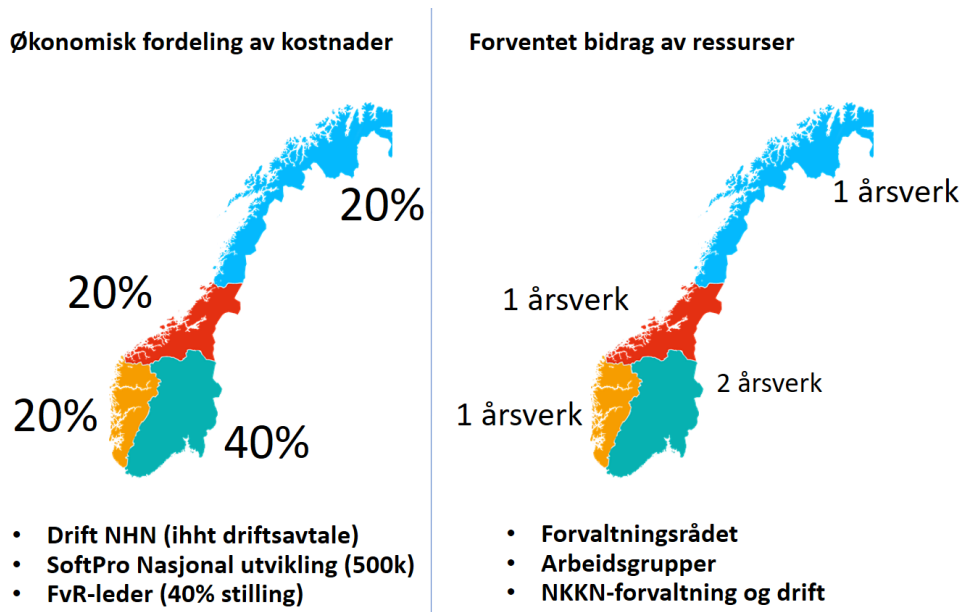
Økonomisk fordeling av kostnader

20%

20%

20%

40%

- Drift NHN (ihht driftsavtale)
- SoftPro Nasjonal utvikling (500k)
- FvR-leder (40% stilling)

Forventet bidrag av ressurser

1 årsverk

1 årsverk

2 årsverk

1 årsverk

- Forvaltningsrådet
- Arbeidsgrupper
- NKKN-forvaltning og drift